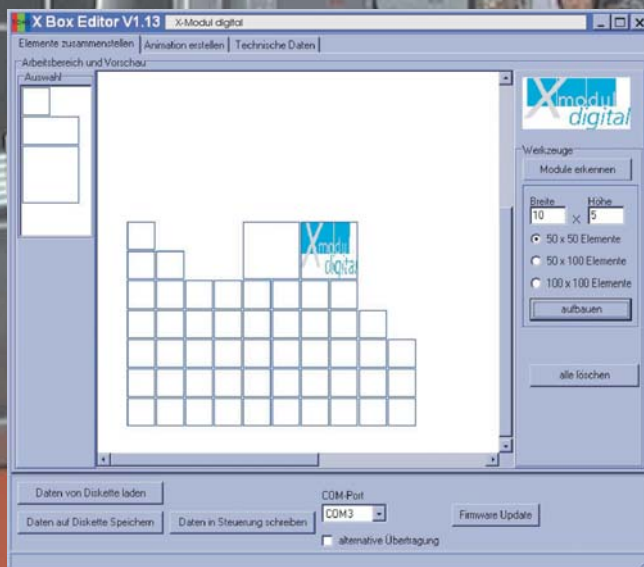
X Box Editor V1.13 X-Modul digital

Elemente zusammenstellen | Animation erstellen | Technische Daten

Arbeitsbereich und Vorschau

Auswahl

X modul digital

X modul digital

Werkzeuge

Module erkennen

Breite 10 × Höhe 5

50 x 50 Elemente

50 x 100 Elemente

100 x 100 Elemente

aufbauen

alle löschen

Daten von Diskette laden

Daten auf Diskette Speichern

Daten in Steuerung schreiben

COM-Port

COM3

alternative Übertragung

Firmware Update